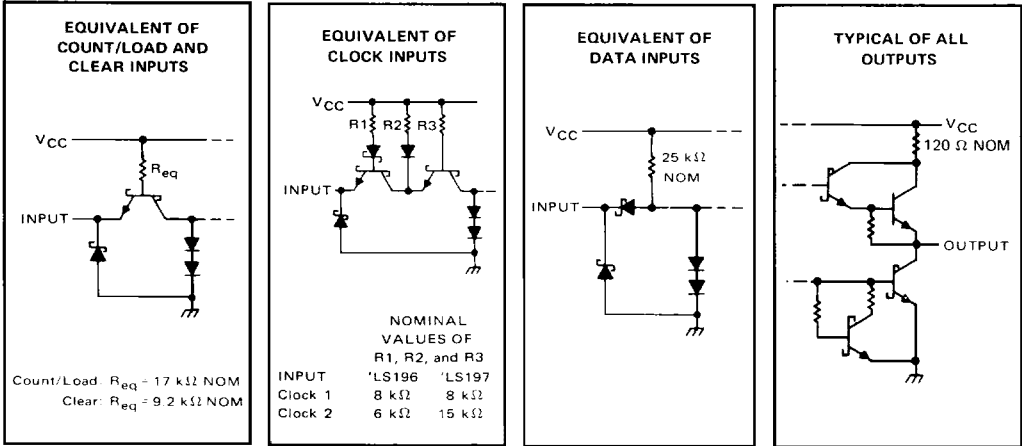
EQUIVALENT OF COUNT/LOAD AND CLEAR INPUTS

$V_{CC}$

$R_{eq}$

INPUT

Count/Load: $R_{eq}$ = 17 kΩ NOM

Clear: $R_{eq}$ = 9.2 kΩ NOM

EQUIVALENT OF CLOCK INPUTS

$V_{CC}$

R1 R2 R3

INPUT

NOMINAL VALUES OF R1, R2, and R3

| INPUT | 'LS196 | 'LS197 |
|---|---|---|
| Clock 1 | 8 kΩ | 8 kΩ |
| Clock 2 | 6 kΩ | 15 kΩ |

EQUIVALENT OF DATA INPUTS

$V_{CC}$

25 kΩ NOM

INPUT

TYPICAL OF ALL OUTPUTS

$V_{CC}$

120 Ω NOM

OUTPUT